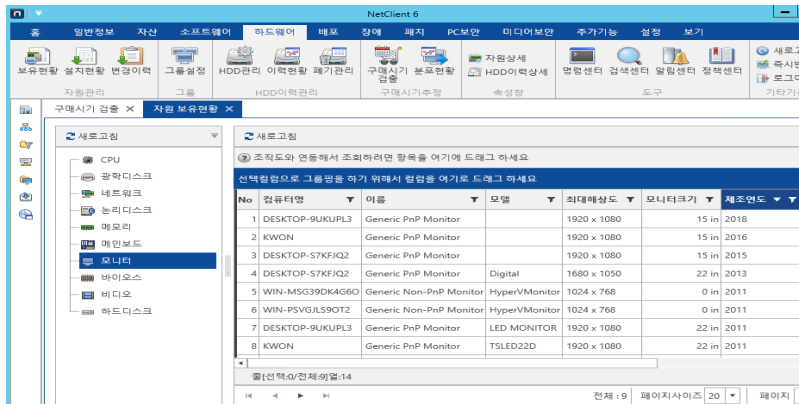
NetClient 6

홈 일반정보 자산 소프트웨어 하드웨어 배포 장애 패치 PC보안 미디어보안 추가기능 설정 보기

보유현황 설치현황 변경이력 그룹설정 HDD관리 이력현황 폐기관리 구매시기 검출 분포현황 자원상세 HDD이력상세 명령센터 검색센터 알림센터 정책센터 새로고 즉시반 로그아

자원관리 그룹 HDD이력관리 구매시기추정 속성창 도구 기타기

구매시기 검출 × 자원 보유현황 ×

새로고침

CPU
광학디스크
네트워크
논리디스크
메모리
메인보드
모니터
바이오스
비디오
하드디스크

새로고침

조직도와 연동해서 조회하려면 항목을 여기에 드래그 하세요

선택컬럼으로 그룹핑을 하기 위해서 컬럼을 여기로 드래그 하세요

| No | 컴퓨터명 | 이름 | 모델 | 최대해상도 | 모니터크기 | 제조연도 |
|---|---|---|---|---|---|---|
| 1 | DESKTOP-9UKUPL3 | Generic PnP Monitor | | 1920 × 1080 | 15 in | 2018 |
| 2 | KWON | Generic PnP Monitor | | 1920 × 1080 | 15 in | 2016 |
| 3 | DESKTOP-S7KFJQ2 | Generic PnP Monitor | | 1920 × 1080 | 15 in | 2015 |
| 4 | DESKTOP-S7KFJQ2 | Generic PnP Monitor | Digital | 1680 × 1050 | 22 in | 2013 |
| 5 | WIN-MSG39DK4G6O | Generic Non-PnP Monitor | HyperVMonitor | 1024 × 768 | 0 in | 2011 |
| 6 | WIN-PSVGJLS9OT2 | Generic Non-PnP Monitor | HyperVMonitor | 1024 × 768 | 0 in | 2011 |
| 7 | DESKTOP-9UKUPL3 | Generic PnP Monitor | LED MONITOR | 1920 × 1080 | 22 in | 2011 |
| 8 | KWON | Generic PnP Monitor | TSLED22D | 1920 × 1080 | 22 in | 2011 |

줄(선택:0/전체:9)열:14

전체 : 9 페이지사이즈 20 페이지